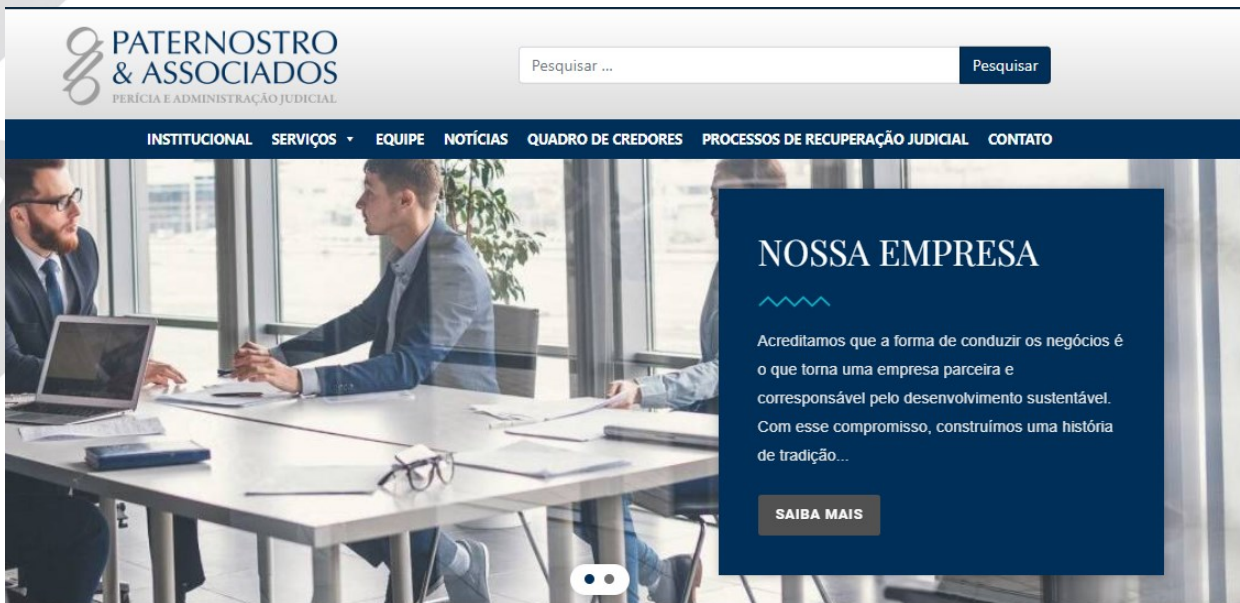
PATERNOSTRO
& ASSOCIADOS
PERÍCIA E ADMINISTRAÇÃO JUDICIAL

Pesquisar ...

Pesquisar

INSTITUCIONAL SERVIÇOS EQUIPE NOTÍCIAS QUADRO DE CREDORES PROCESSOS DE RECUPERAÇÃO JUDICIAL CONTATO

NOSSA EMPRESA

Acreditamos que a forma de conduzir os negócios é o que torna uma empresa parceira e corresponsável pelo desenvolvimento sustentável. Com esse compromisso, construímos uma história de tradição...

SAIBA MAIS